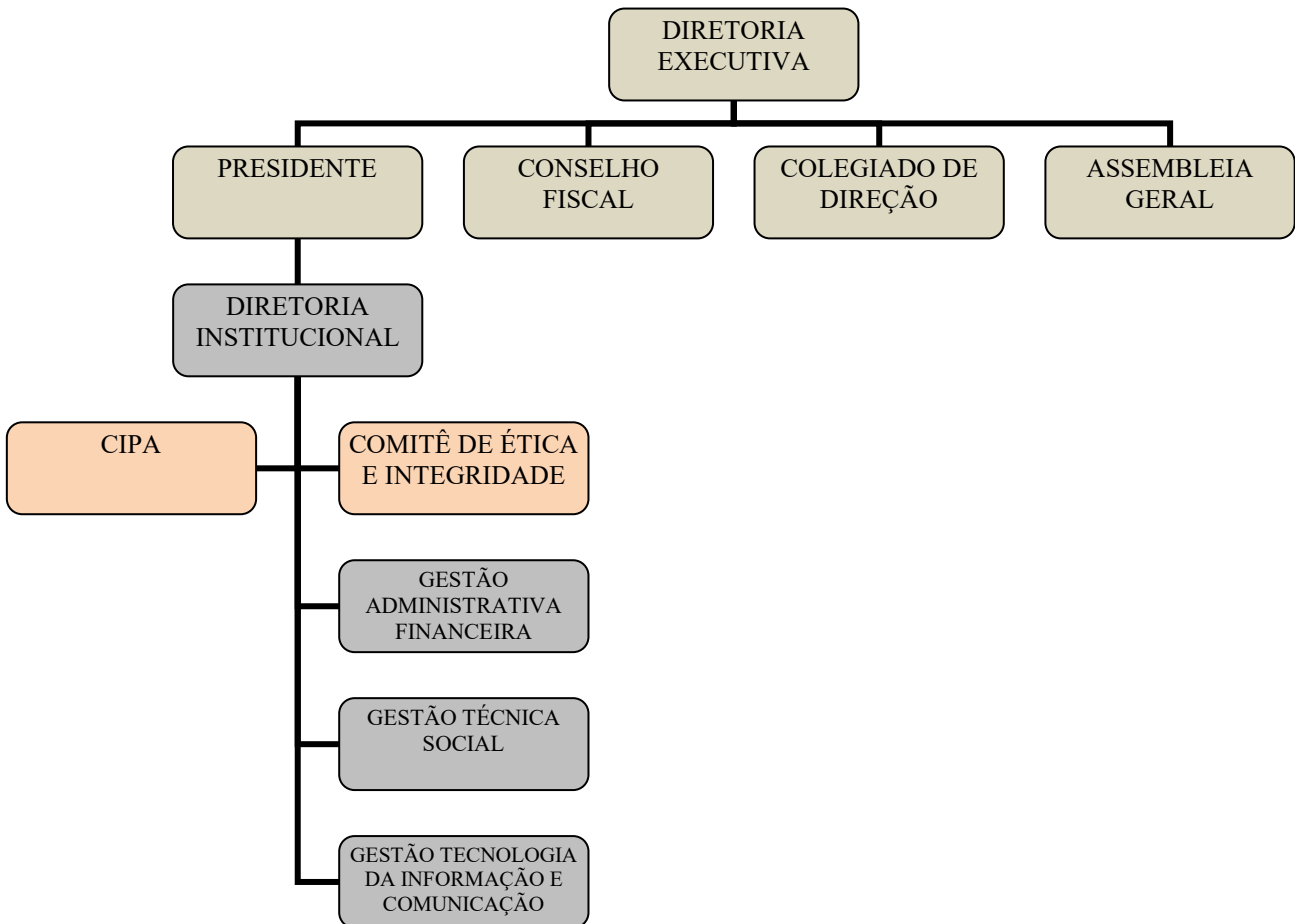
DIRETORIA EXECUTIVA

PRESIDENTE

CONSELHO FISCAL

COLEGIADO DE DIREÇÃO

ASSEMBLEIA GERAL

DIRETORIA INSTITUCIONAL

CIPA

COMITÊ DE ÉTICA E INTEGRIDADE

GESTÃO ADMINISTRATIVA FINANCEIRA

GESTÃO TÉCNICA SOCIAL

GESTÃO TECNOLOGIA DA INFORMAÇÃO E COMUNICAÇÃO